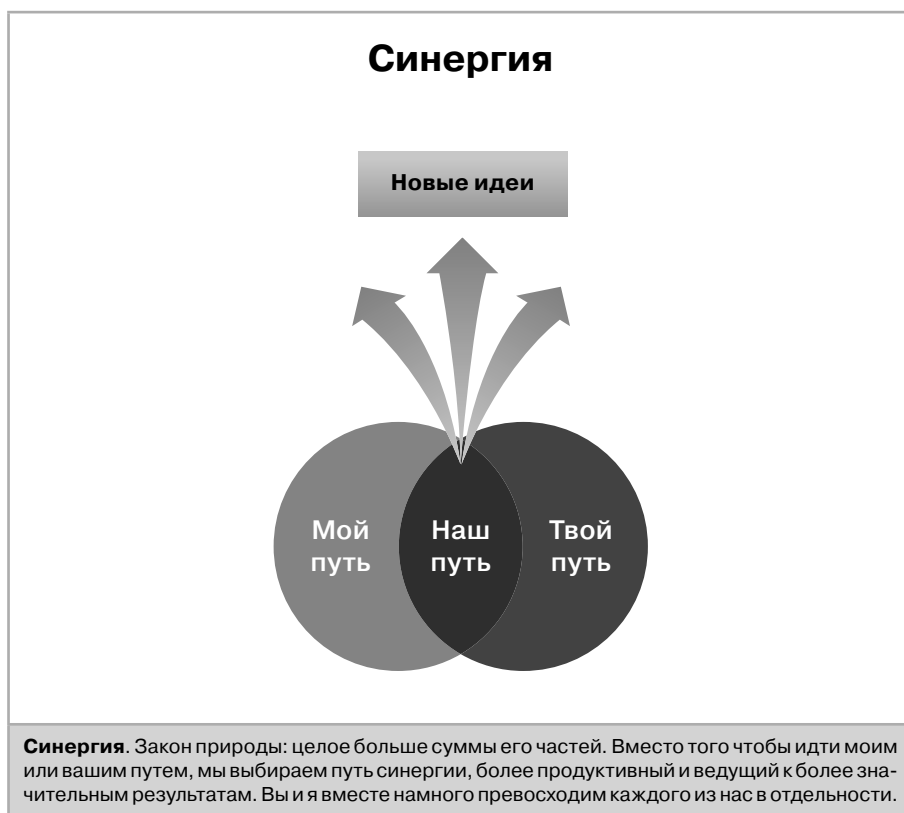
Синергия

Новые идеи

Мой путь

Наш путь

Твой путь

**Синергия**. Закон природы: целое больше суммы его частей. Вместо того чтобы идти моим или вашим путем, мы выбираем путь синергии, более продуктивный и ведущий к более значительным результатам. Вы и я вместе намного превосходим каждого из нас в отдельности.